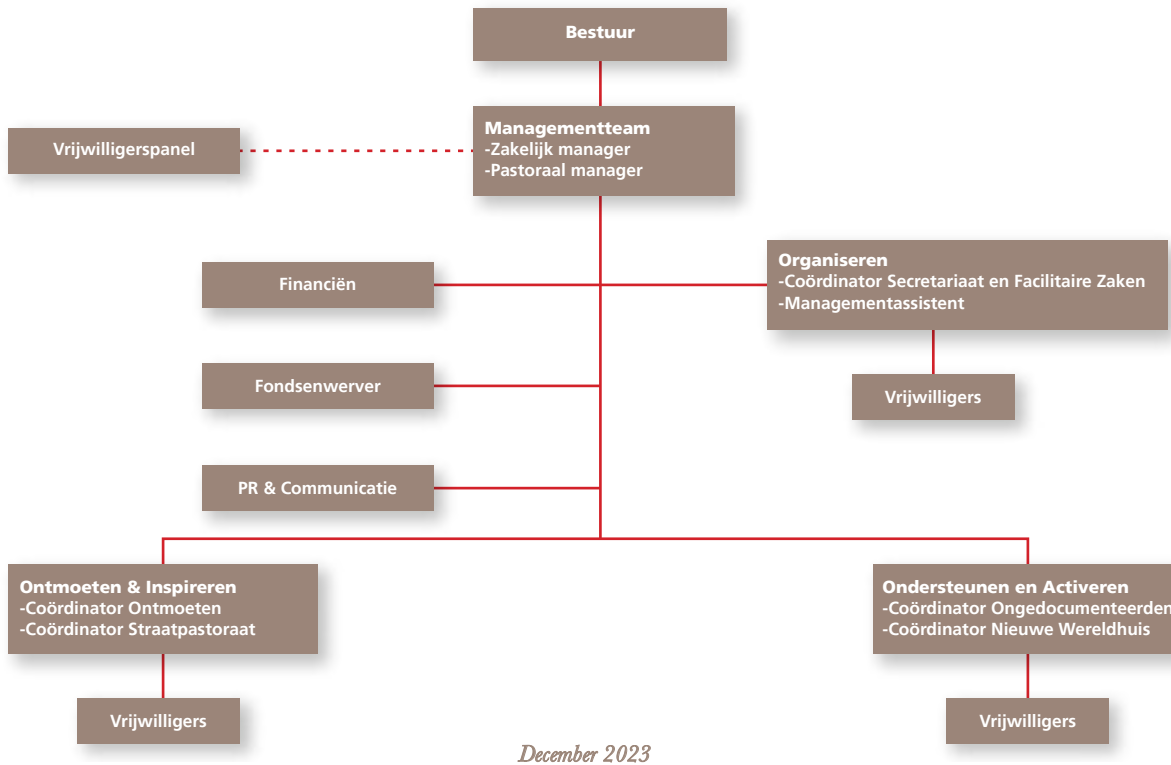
Bestuur

Vrijwilligerspanel

Managementteam
-Zakelijk manager
-Pastoraal manager

Financiën

Organiseren
-Coördinator Secretariaat en Facilitaire Zaken
-Managementassistent

Vrijwilligers

Fondsenwerver

PR & Communicatie

Ontmoeten & Inspireren
-Coördinator Ontmoeten
-Coördinator Straatpastoraat

Vrijwilligers

Ondersteunen en Activeren
-Coördinator Ongedocumenteerden
-Coördinator Nieuwe Wereldhuis

Vrijwilligers

December 2023